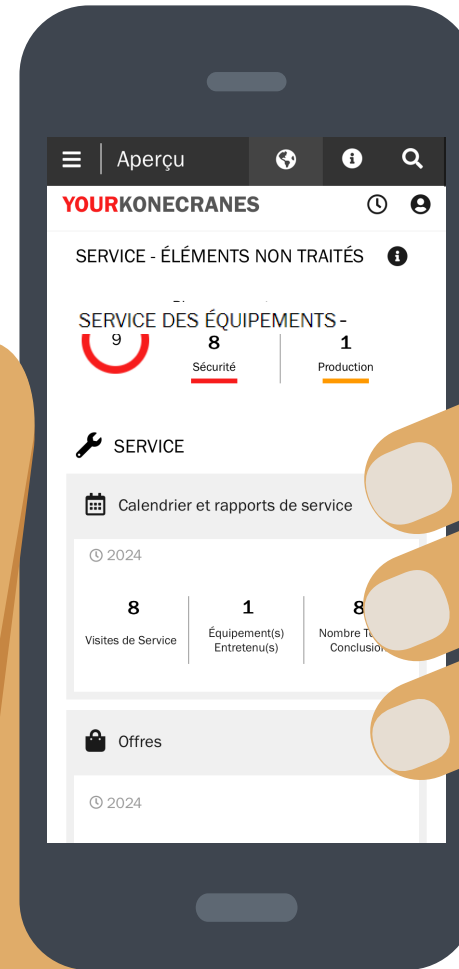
Aperçu

YOURKONECRANES

SERVICE - ÉLÉMENTS NON TRAITÉS

SERVICE DES ÉQUIPEMENTS -

9

8
Sécurité

1
Production

SERVICE

Calendrier et rapports de service

2024

8
Visites de Service

1
Équipement(s) Entretenu(s)

8
Nombre T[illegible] Conclusio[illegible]

Offres

2024